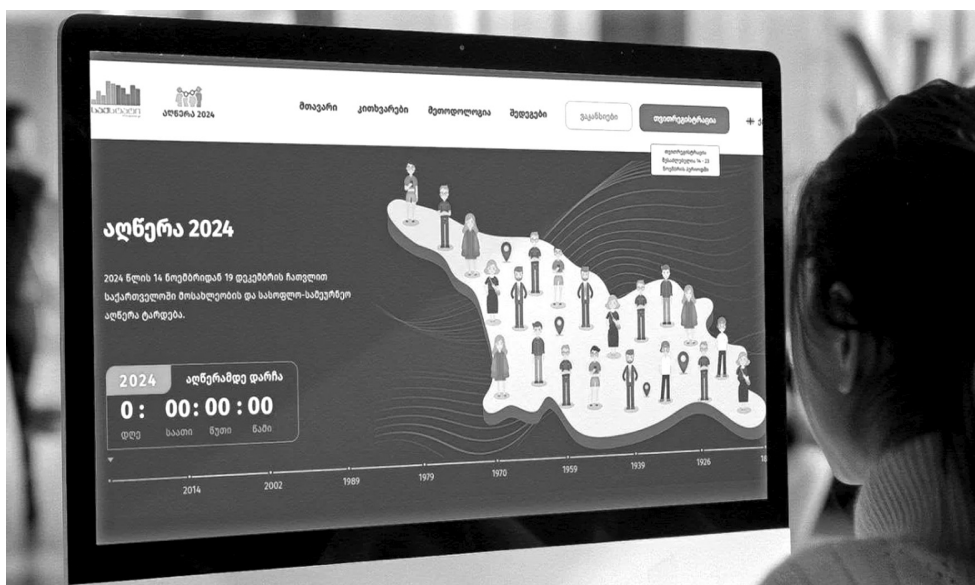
საქსტატი

აღწერა 2024

მთავარი კითხვარები მეთოდოლოგია შედეგები ვაკანსიები თვითრეგისტრაცია

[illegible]

აღწერა 2024

2024 წლის 14 ნოემბრიდან 19 დეკემბრის ჩათვლით საქართველოში მოსახლეობის და სასოფლო-სამეურნეო აღწერა ტარდება.

2024 აღწერამდე დარჩა

0 : 00 : 00 : 00

დღე საათი წუთი წამი

2014 2002 1989 1979 1970 1959 1939 1926